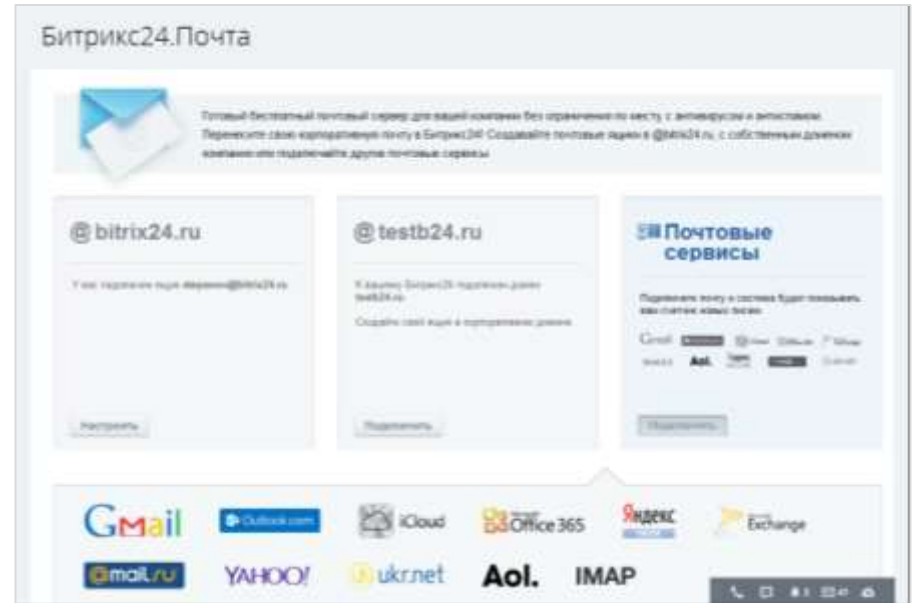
Битрикс24.Почта

Готовый бесплатный почтовый сервер для вашей компании без ограничения по месту, с антивирусом и антиспамом. Перенесите свою корпоративную почту в Битрикс24! Создавайте почтовые ящики в @bitrix24.ru, с собственным доменом компании или подключайте другие почтовые сервисы

@bitrix24.ru

У вас подключен ящик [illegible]@bitrix24.ru

Настроить

@testb24.ru

К вашему Битрикс24 подключен домен testb24.ru

Создайте свой ящик в корпоративном домене

Подключить

Почтовые сервисы

Подключите почту и система будет показывать вам счетчик новых писем

Gmail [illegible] Aol. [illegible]

Подключить

Gmail
Outlook.com
iCloud
Office 365
Яндекс
Exchange
mail.ru
YAHOO!
ukr.net
Aol.
IMAP